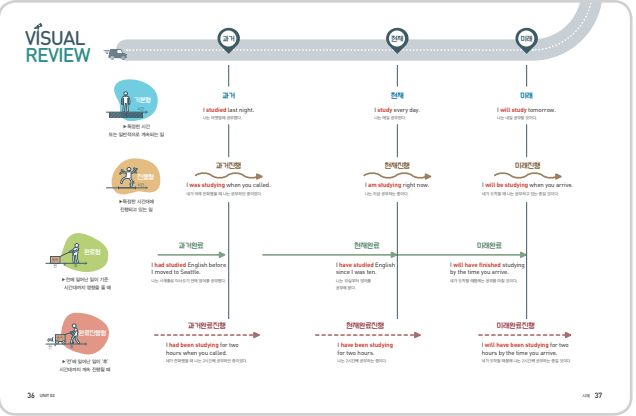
VISUAL REVIEW

과거 현재 미래

기본형

▶특정한 시간 또는 일반적으로 계속되는 일

과거
I studied last night.
나는 어젯밤에 공부했다.

현재
I study every day.
나는 매일 공부한다.

미래
I will study tomorrow.
나는 내일 공부할 것이다.

진행형

▶특정한 시간대에 진행되고 있는 일

과거진행
I was studying when you called.
네가 전화했을 때 나는 공부하고 있었다.

현재진행
I am studying right now.
나는 지금 공부하는 중이다.

미래진행
I will be studying when you arrive.
네가 도착할 때 나는 공부하고 있는 중일 것이다.

완료형

▶전에 일어난 일이 기준 시간대까지 영향을 줄 때

과거완료
I had studied English before I moved to Seattle.
나는 시애틀로 이사오기 전에 영어를 공부했었다.

현재완료
I have studied English since I was ten.
나는 10살부터 영어를 공부해 왔다.

미래완료
I will have finished studying by the time you arrive.
네가 도착할 때쯤에는 공부를 마칠 것이다.

완료진행형

▶전에 일어난 일이 '쭉' 시간대까지 계속 진행될 때

과거완료진행
I had been studying for two hours when you called.
네가 전화했을 때 나는 2시간째 공부하던 중이었다.

현재완료진행
I have been studying for two hours.
나는 2시간째 공부하는 중이다.

미래완료진행
I will have been studying for two hours by the time you arrive.
네가 도착할 때쯤이면 나는 2시간째 공부하는 중일 것이다.

36 UNIT 02

37